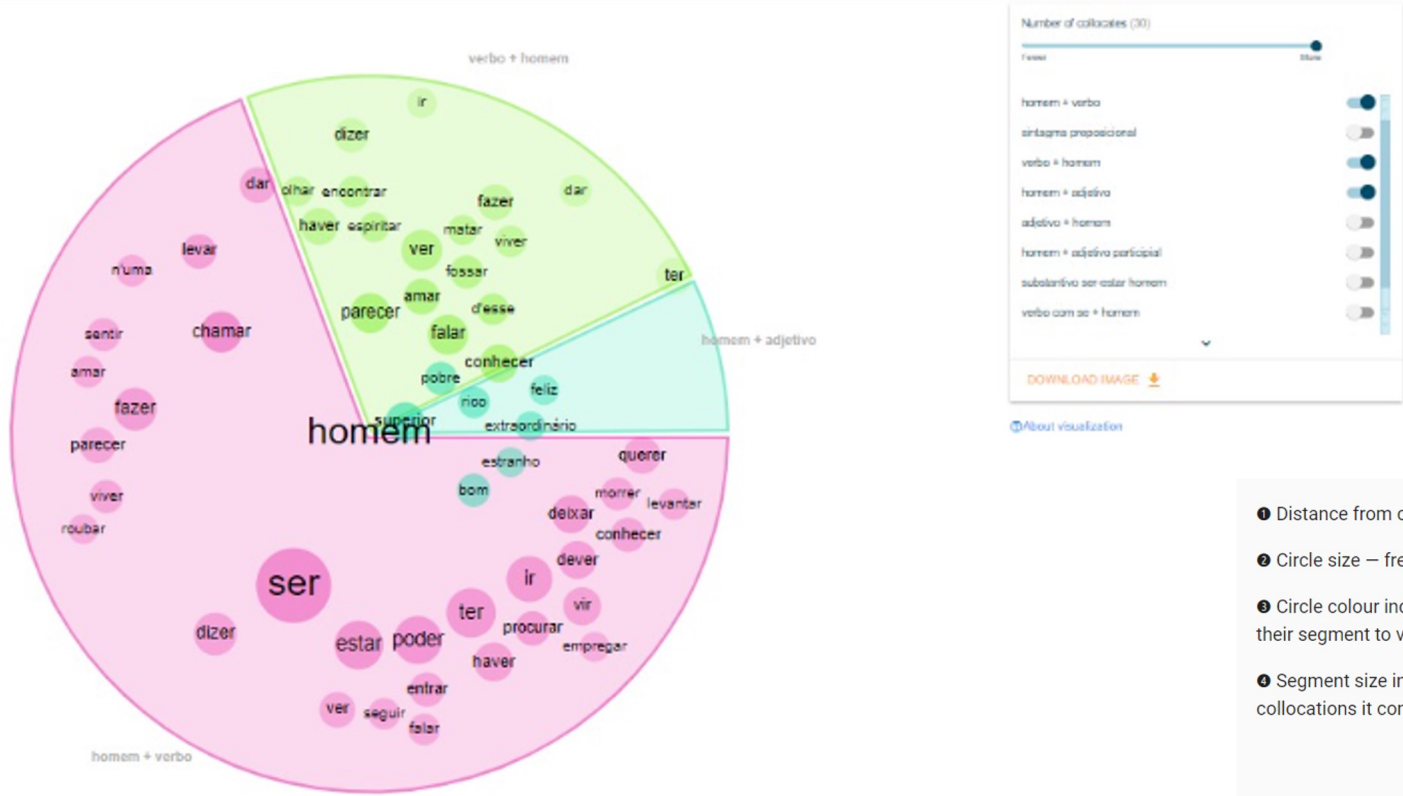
verbo + homem

ir
dizer
dar
olhar
encontrar
fazer
dar
haver
espiritar
matar
viver
ver
fossar
ter
amar
d'esse
parecer
falar
conhecer
pobre
feliz
rico
superior
extraordinário

homem + adjetivo

homem

levar
n'uma
sentir
chamar
amar
fazer
parecer
viver
roubar
estranho
bom
querer
morrer
levantar
deixar
conhecer
dever
ir
vir
ser
dizer
estar
poder
ter
procurar
empregar
haver
entrar
ver
seguir
falar

homem + verbo

Number of collocates (30)
Fewer
More

homem + verbo
sintagma preposicional
verbo + homem
homem + adjetivo
adjetivo + homem
homem + adjetivo participial
substantivo ser-estar homem
verbo com se + homem

DOWNLOAD IMAGE

About visualization

❶ Distance from c

❷ Circle size — fre

❸ Circle colour inc their segment to v

❹ Segment size in collocations it con